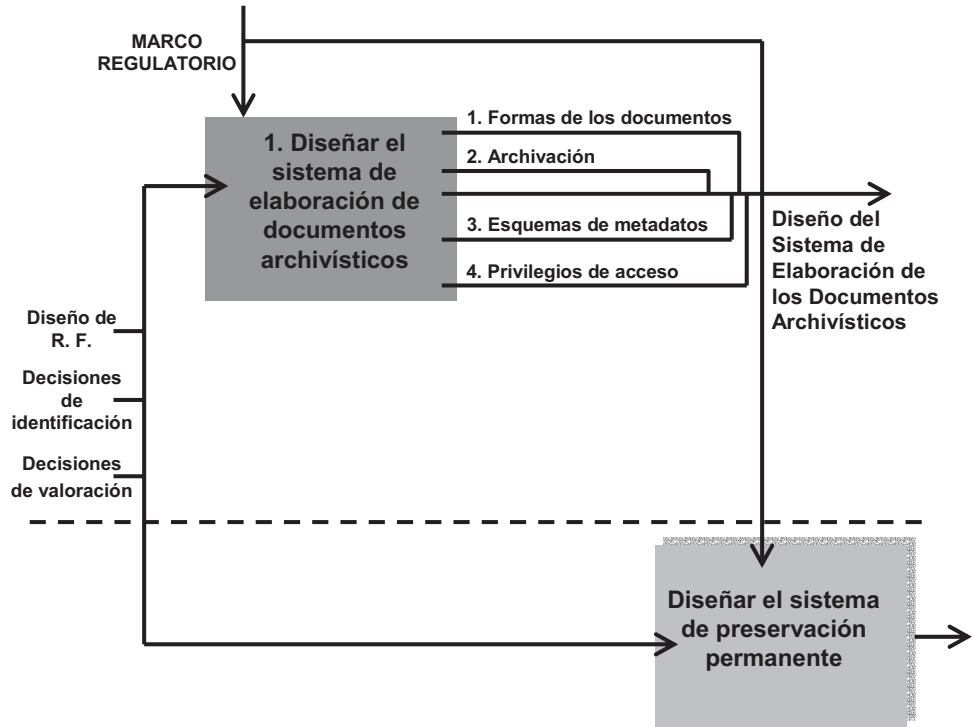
MARCO REGULATORIO

1. Diseñar el sistema de elaboración de documentos archivísticos

1. Formas de los documentos
2. Archivación
3. Esquemas de metadatos
4. Privilegios de acceso

Diseño del Sistema de Elaboración de los Documentos Archivísticos

Diseño de R. F.

Decisiones de identificación

Decisiones de valoración

Diseñar el sistema de preservación permanente